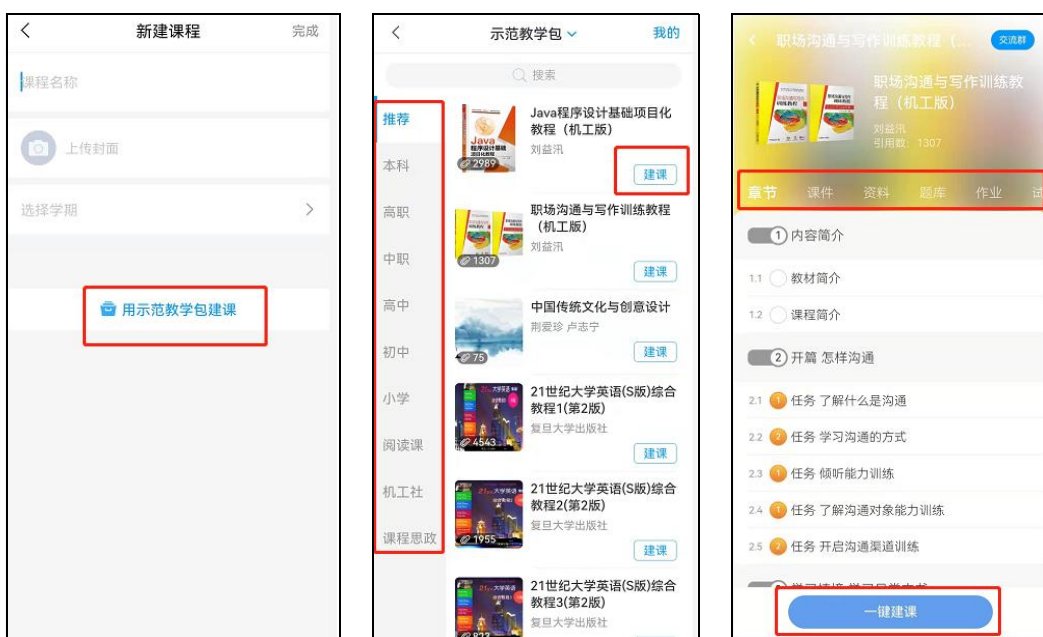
<
新建课程
完成

课程名称

上传封面

选择学期
>

用示范教学包建课

<
示范教学包
我的

搜索

推荐
本科
高职
中职
高中
初中
小学
阅读课
机工社
课程思政

Java程序设计基础项目化教程（机工版）
刘益汛
2989
建课

职场沟通与写作训练教程（机工版）
刘益汛
1307
建课

中国传统文化与创意设计
荆爱珍 卢志宁
75
建课

21世纪大学英语(S版)综合教程1(第2版)
复旦大学出版社
4543
建课

21世纪大学英语(S版)综合教程2(第2版)
复旦大学出版社
1955
建课

21世纪大学英语(S版)综合教程3(第2版)
复旦大学出版社

<
职场沟通与写作训练教程（...
交流群

职场沟通与写作训练教程（机工版）
刘益汛
引用数：1307

章节
课件
资料
题库
作业
试

1 内容简介
1.1 教材简介
1.2 课程简介
2 开篇 怎样沟通
2.1 任务 了解什么是沟通
2.2 任务 学习沟通的方式
2.3 任务 倾听能力训练
2.4 任务 了解沟通对象能力训练
2.5 任务 开启沟通渠道训练
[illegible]

一键建课